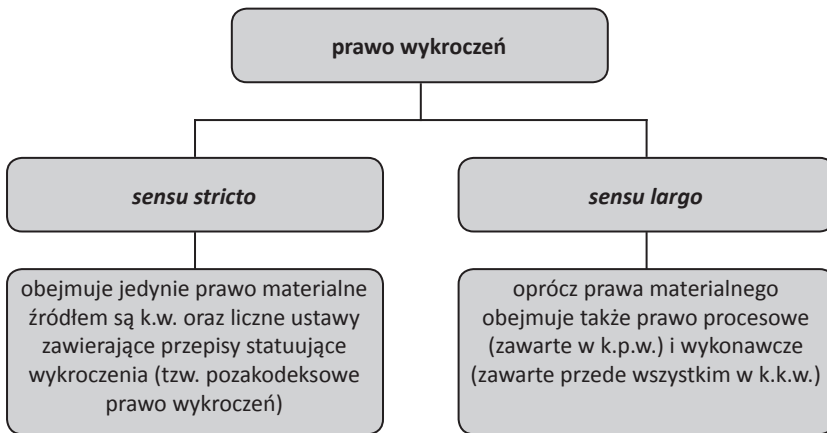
prawo wykroczeń

sensu stricto

sensu largo

obejmuje jedynie prawo materialne źródłem są k.w. oraz liczne ustawy zawierające przepisy statuujące wykroczenia (tzw. pozakodeksowe prawo wykroczeń)

oprócz prawa materialnego obejmuje także prawo procesowe (zawarte w k.p.w.) i wykonawcze (zawarte przede wszystkim w k.k.w.)